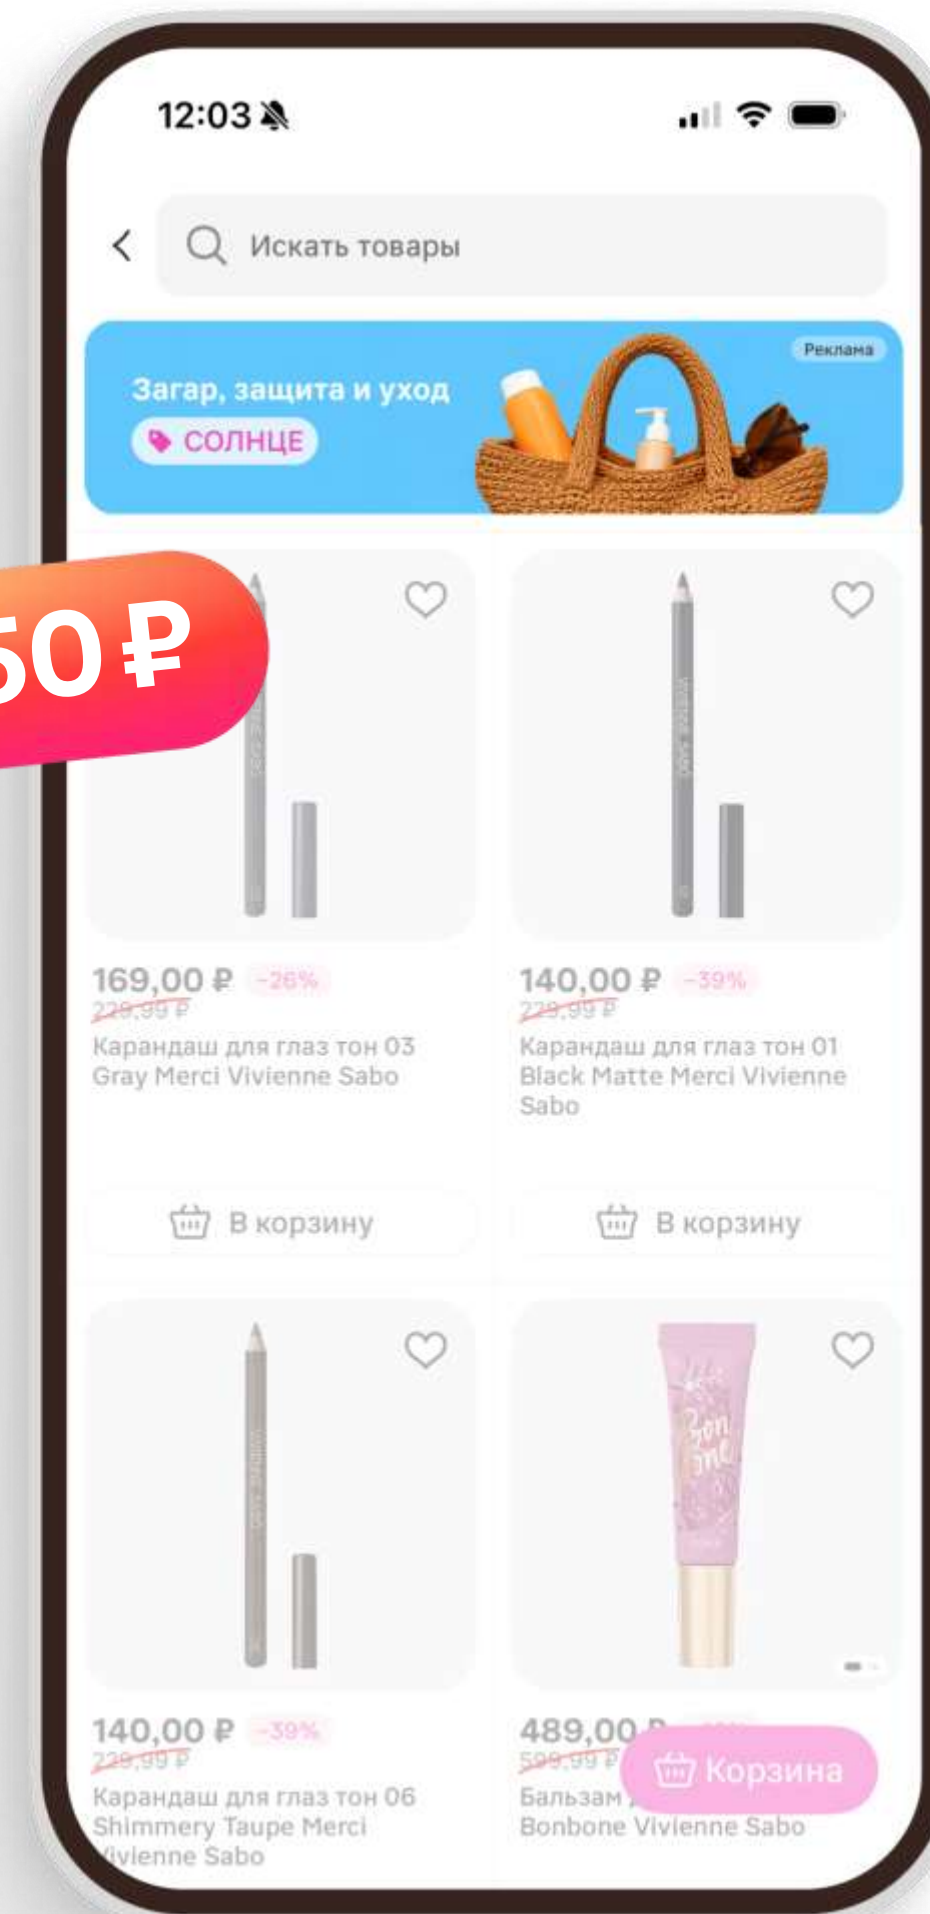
12:03

Искать товары

Реклама

Загар, защита и уход

СОЛНЦЕ

50 ₽

169,00 ₽ -26%
229,99 ₽
Карандаш для глаз тон 03 Gray Merci Vivienne Sabo

В корзину

140,00 ₽ -39%
229,99 ₽
Карандаш для глаз тон 01 Black Matte Merci Vivienne Sabo

В корзину

140,00 ₽ -39%
229,99 ₽
Карандаш для глаз тон 06 Shimmery Taupe Merci Vivienne Sabo

489,00 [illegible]
599,99 ₽
Бальзам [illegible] Bonbone Vivienne Sabo

Корзина